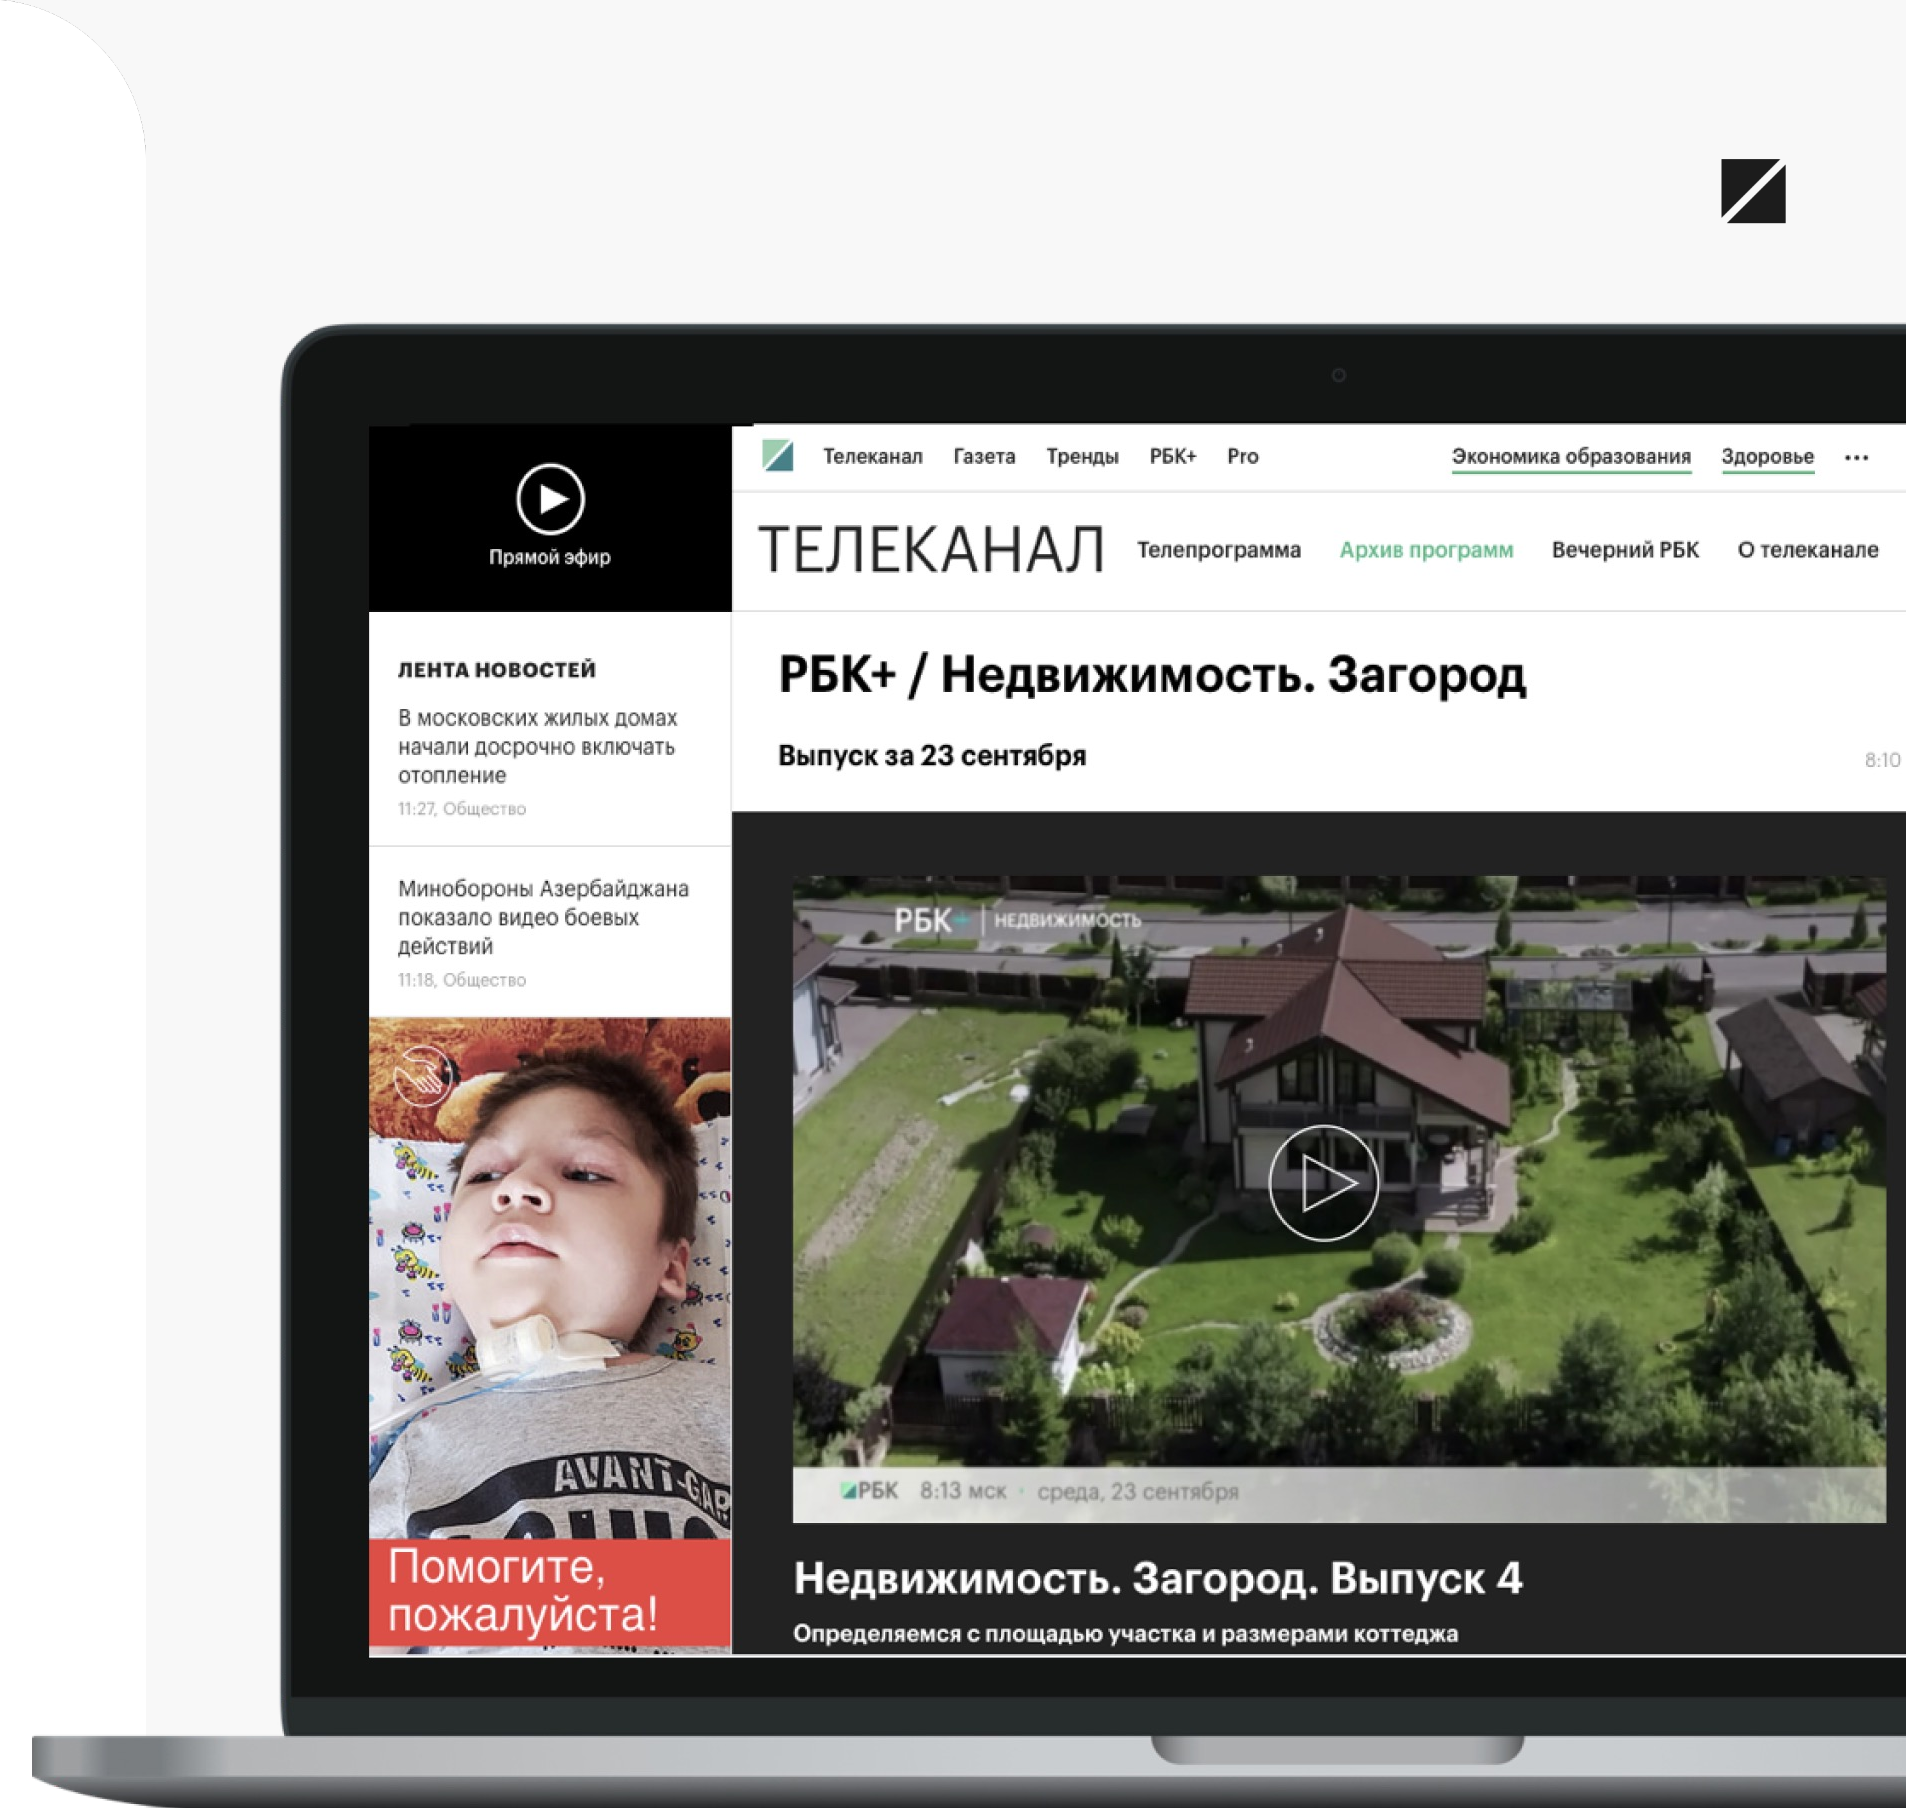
Прямой эфир

Телеканал Газета Тренды РБК+ Pro Экономика образования Здоровье ···

ТЕЛЕКАНАЛ Телепрограмма Архив программ Вечерний РБК О телеканале

ЛЕНТА НОВОСТЕЙ

В московских жилых домах начали досрочно включать отопление

11:27, Общество

Минобороны Азербайджана показало видео боевых действий

11:18, Общество

AVANT-GAR

Помогите, пожалуйста!

РБК+ / Недвижимость. Загород

Выпуск за 23 сентября

8:10

РБК | НЕДВИЖИМОСТЬ

РБК 8:13 мск · среда, 23 сентября

Недвижимость. Загород. Выпуск 4

Определяемся с площадью участка и размерами коттеджа